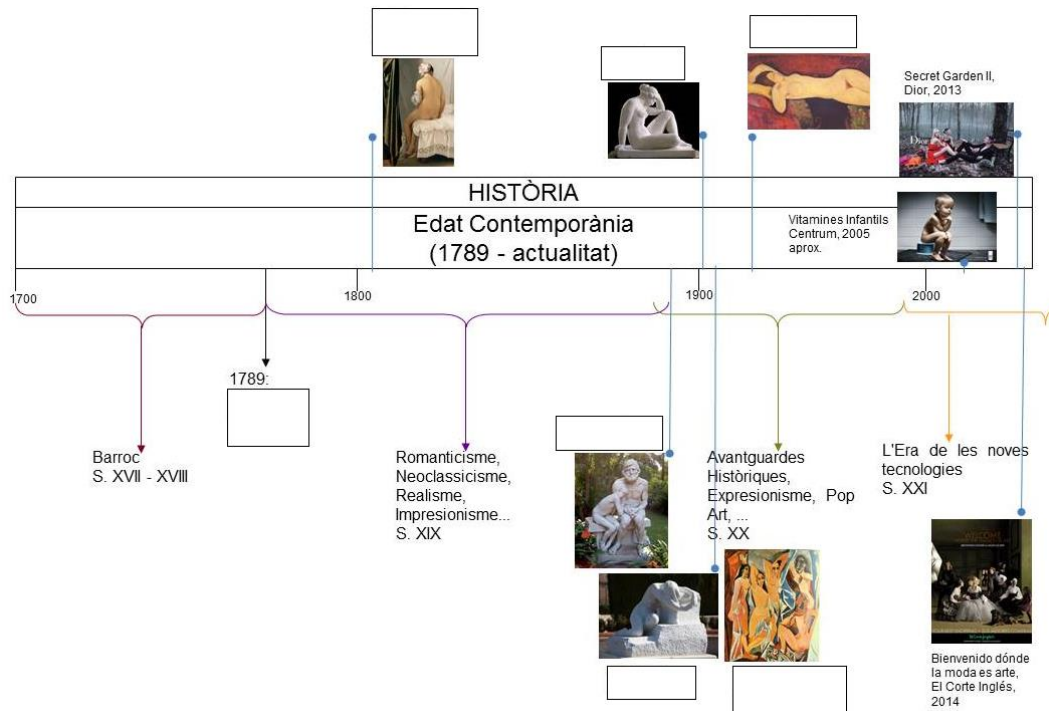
Secret Garden II, Dior, 2013

HISTÒRIA

Edat Contemporània (1789 - actualitat)

Vitamines Infantils Centrum, 2005 aprox.

1700

1800

1900

2000

1789:

Barroc S. XVII - XVIII

Romanticisme, Neoclassicisme, Realisme, Impresionisme... S. XIX

Avantguardes Històriques, Expresionisme, Pop Art, ... S. XX

L'Era de les noves tecnologies S. XXI

Bienvenido dónde la moda es arte, El Corte Inglés, 2014